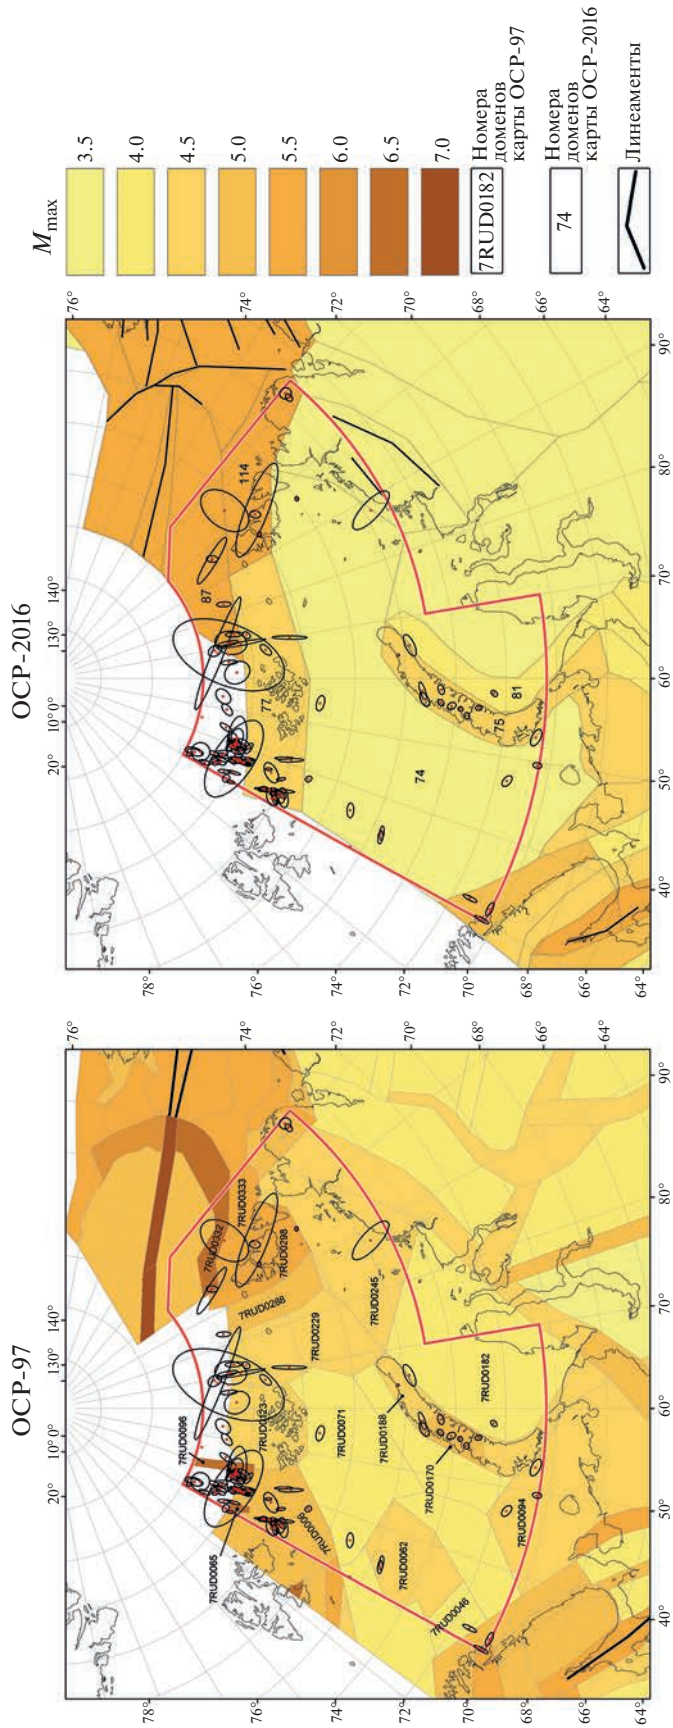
ОСР-97

20° 10°0° 130° 140°

78° 76° 74° 72° 70° 68° 66° 64°

76° 74° 72° 70° 68° 66° 64°

40° 50° 60° 70° 80° 90°

7RUD0096 7RUD0065 7RUD0123 7RUD0288 7RUD0332 7RUD0333 7RUD0298 7RUD0229 7RUD0071 7RUD0245 7RUD0009 7RUD0062 7RUD0188 7RUD0182 7RUD0170 7RUD0046 7RUD0094

ОСР-2016

20° 10°0° 130° 140°

78° 76° 74° 72° 70° 68° 66° 64°

76° 74° 72° 70° 68° 66° 64°

40° 50° 60° 70° 80° 90°

87 114 77 74 75 81

$M_{\max}$

3.5
4.0
4.5
5.0
5.5
6.0
6.5
7.0

7RUD0182 Номера доменов карты ОСР-97

74 Номера доменов карты ОСР-2016

Линеаменты